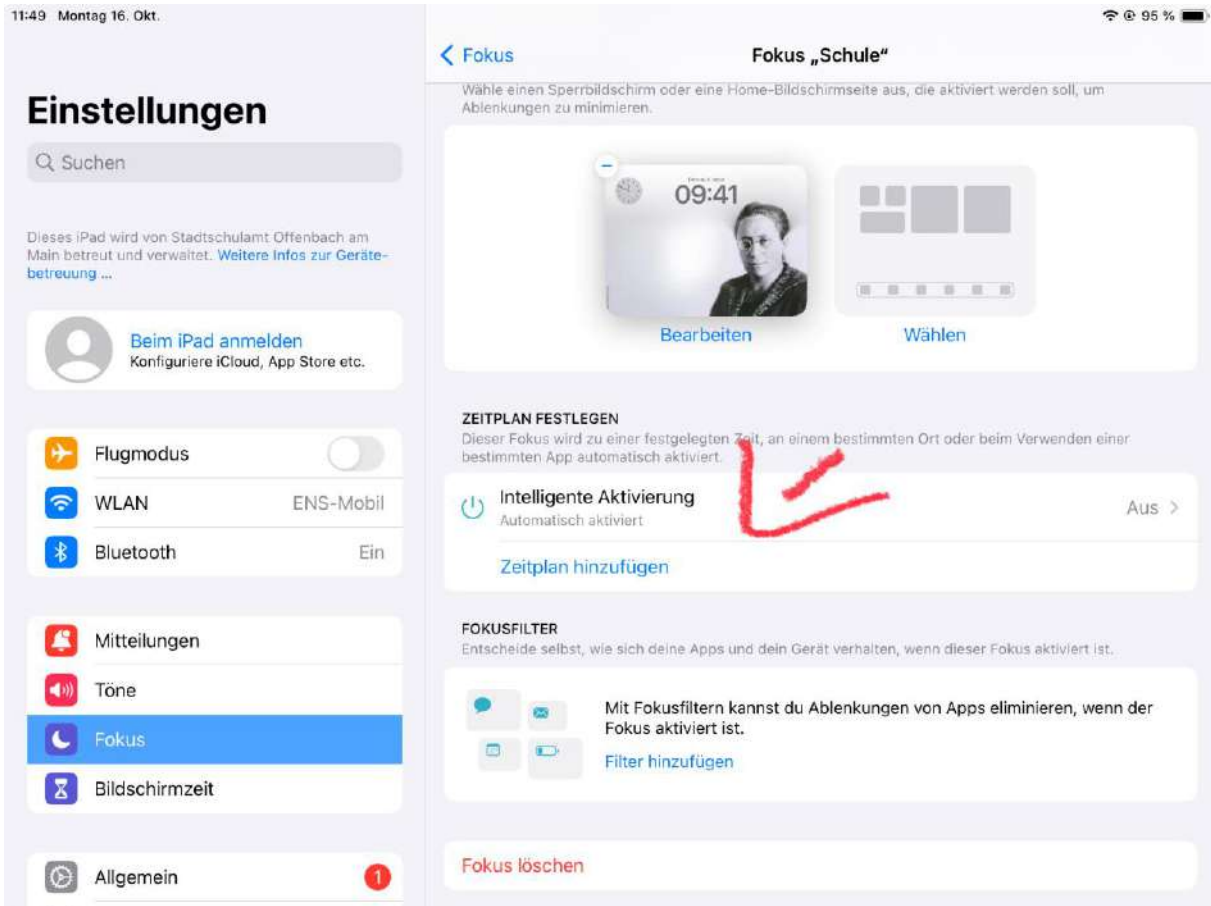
11:49 Montag 16. Okt.

95 %

Einstellungen

Suchen

Dieses iPad wird von Stadtschulamt Offenbach am Main betreut und verwaltet. Weitere Infos zur Gerätebetreuung ...

Beim iPad anmelden
Konfiguriere iCloud, App Store etc.

Flugmodus

WLAN ENS-Mobil

Bluetooth Ein

Mitteilungen

Töne

Fokus

Bildschirmzeit

Allgemein 1

Fokus

Fokus „Schule"

Wähle einen Sperrbildschirm oder eine Home-Bildschirmseite aus, die aktiviert werden soll, um Ablenkungen zu minimieren.

09:41

Bearbeiten

Wählen

ZEITPLAN FESTLEGEN

Dieser Fokus wird zu einer festgelegten Zeit, an einem bestimmten Ort oder beim Verwenden einer bestimmten App automatisch aktiviert.

Intelligente Aktivierung
Automatisch aktiviert

Aus

Zeitplan hinzufügen

FOKUSFILTER

Entscheide selbst, wie sich deine Apps und dein Gerät verhalten, wenn dieser Fokus aktiviert ist.

Mit Fokusfiltern kannst du Ablenkungen von Apps eliminieren, wenn der Fokus aktiviert ist.

Filter hinzufügen

Fokus löschen